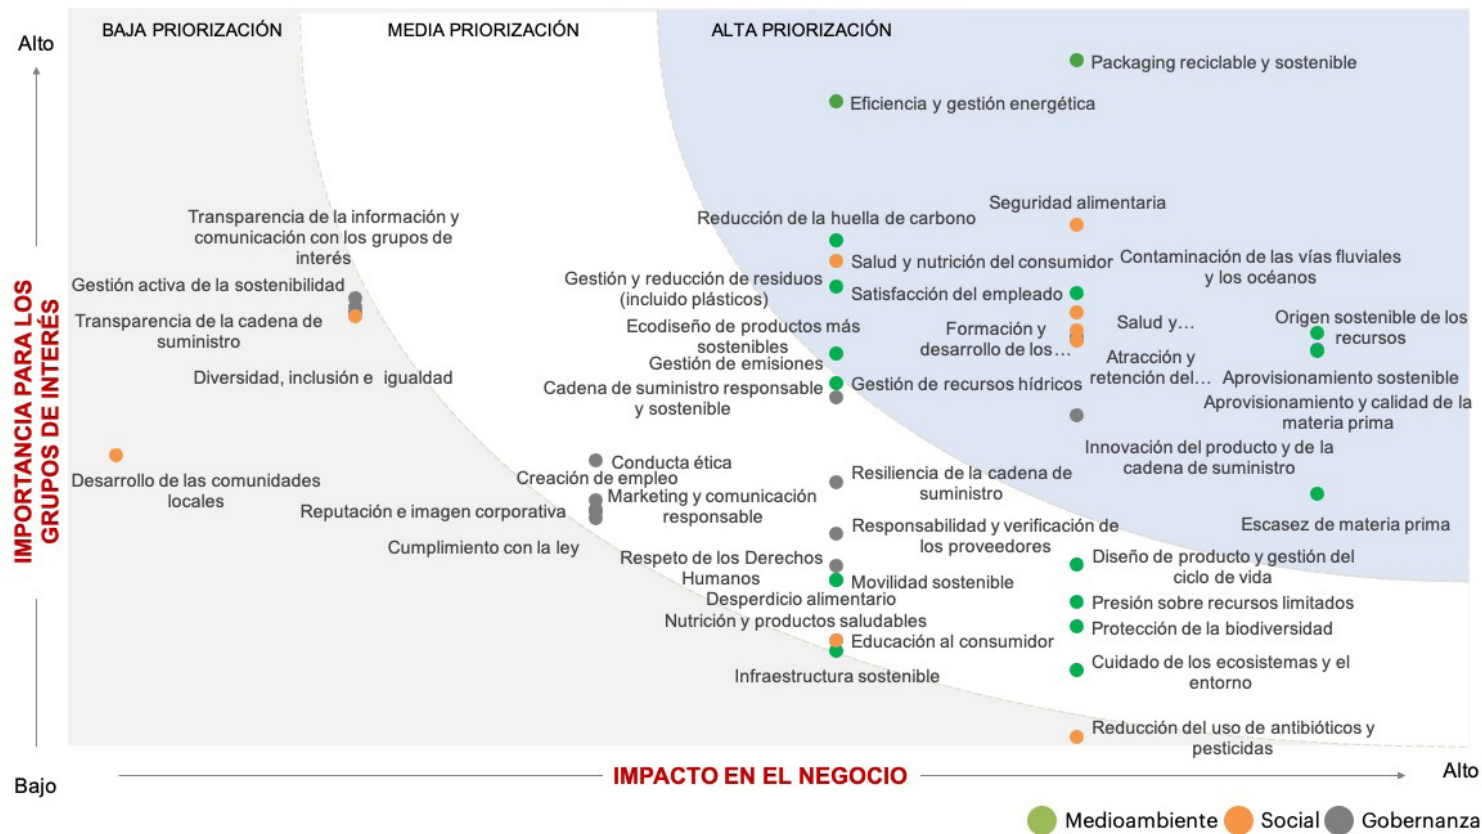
BAJA PRIORIZACIÓN
MEDIA PRIORIZACIÓN
ALTA PRIORIZACIÓN

Alto

IMPORTANCIA PARA LOS GRUPOS DE INTERÉS

Packaging reciclable y sostenible
Eficiencia y gestión energética
Seguridad alimentaria
Reducción de la huella de carbono
Transparencia de la información y comunicación con los grupos de interés
Salud y nutrición del consumidor
Contaminación de las vías fluviales y los océanos
Gestión activa de la sostenibilidad
Gestión y reducción de residuos (incluido plásticos)
Satisfacción del empleado
Transparencia de la cadena de suministro
Salud y…
Origen sostenible de los recursos
Ecodiseño de productos más sostenibles
Formación y desarrollo de los…
Gestión de emisiones
Atracción y retención del…
Diversidad, inclusión e igualdad
Cadena de suministro responsable y sostenible
Gestión de recursos hídricos
Aprovisionamiento sostenible
Aprovisionamiento y calidad de la materia prima
Innovación del producto y de la cadena de suministro
Conducta ética
Desarrollo de las comunidades locales
Creación de empleo
Resiliencia de la cadena de suministro
Marketing y comunicación responsable
Reputación e imagen corporativa
Escasez de materia prima
Responsabilidad y verificación de los proveedores
Cumplimiento con la ley
Respeto de los Derechos Humanos
Diseño de producto y gestión del ciclo de vida
Movilidad sostenible
Desperdicio alimentario
Presión sobre recursos limitados
Nutrición y productos saludables
Protección de la biodiversidad
Educación al consumidor
Cuidado de los ecosistemas y el entorno
Infraestructura sostenible
Reducción del uso de antibióticos y pesticidas

Bajo
IMPACTO EN EL NEGOCIO
Alto

Medioambiente Social Gobernanza